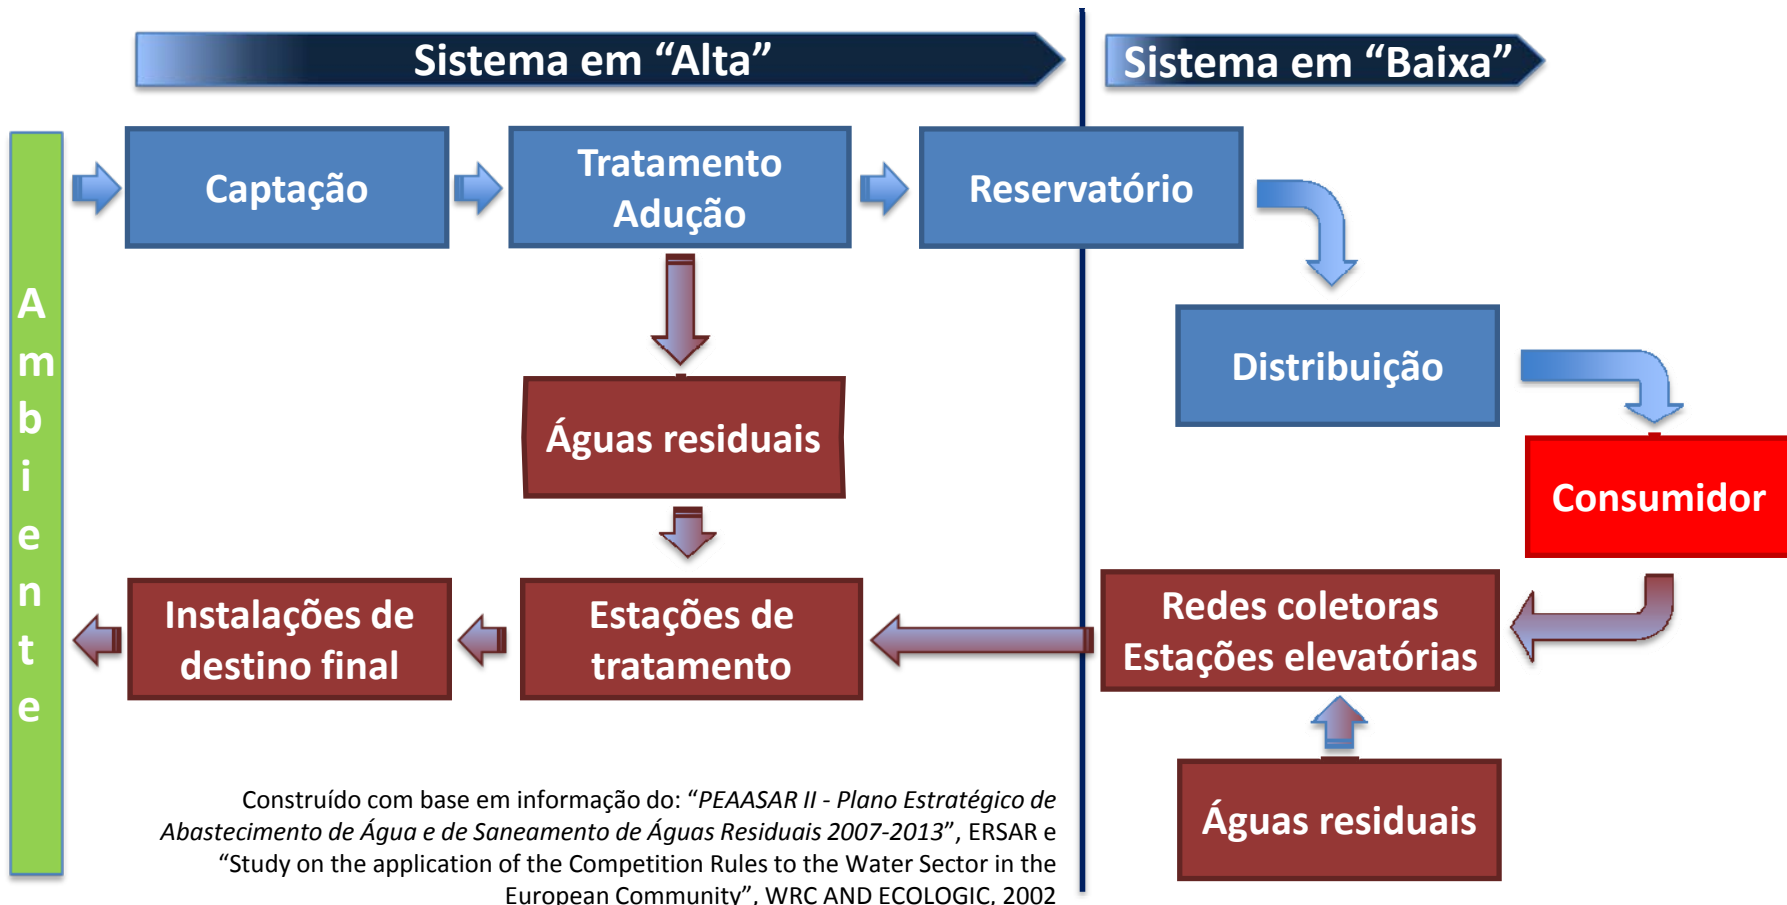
Sistema em “Alta”

Sistema em “Baixa”

Ambiente

Captação

Tratamento Adução

Reservatório

Distribuição

Consumidor

Águas residuais

Estações de tratamento

Instalações de destino final

Redes coletoras Estações elevatórias

Águas residuais

Construído com base em informação do: “PEAASAR II - Plano Estratégico de Abastecimento de Água e de Saneamento de Águas Residuais 2007-2013”, ERSAR e “Study on the application of the Competition Rules to the Water Sector in the European Community”, WRC AND ECOLOGIC, 2002